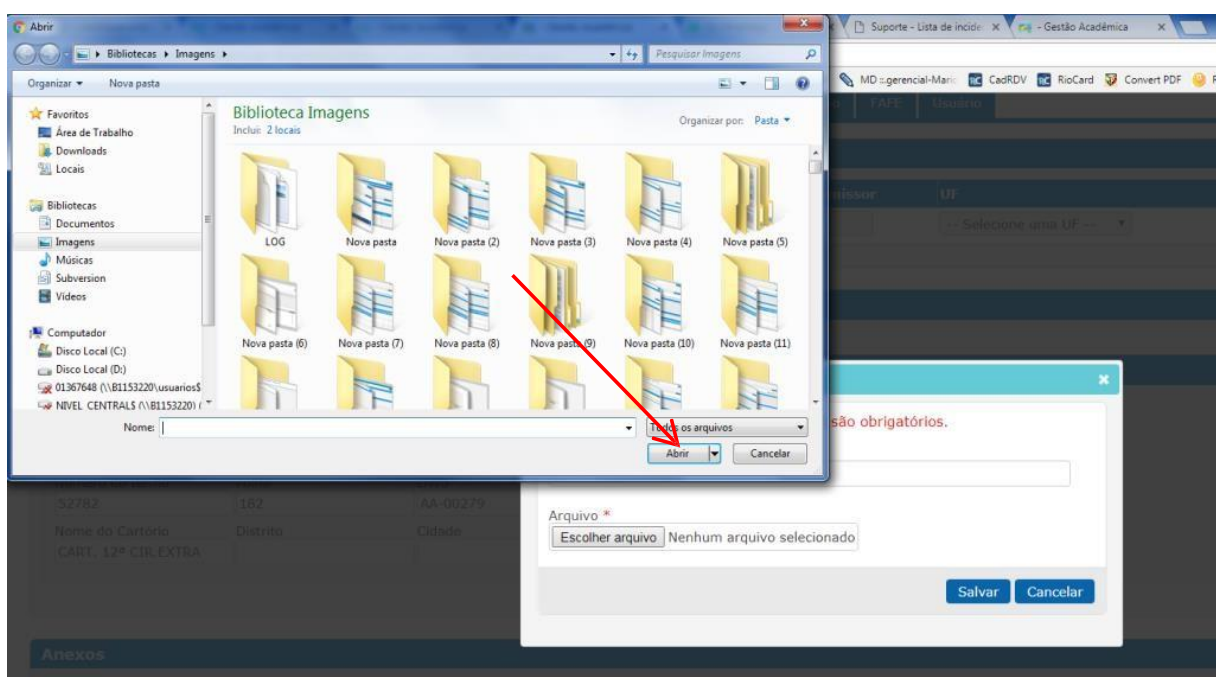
Abrir
Bibliotecas ▸ Imagens ▸
Pesquisar Imagens
Organizar ▾ Nova pasta
Favoritos
Área de Trabalho
Downloads
Locais
Bibliotecas
Documentos
Imagens
Músicas
Subversion
Vídeos
Computador
Disco Local (C:)
Disco Local (D:)
01367648 (\\B1153220\usuarios$
NIVEL CENTRAL$ (\\B1153220) (
Biblioteca Imagens
Inclui: 2 locais
Organizar por: Pasta ▾
LOG
Nova pasta
Nova pasta (2)
Nova pasta (3)
Nova pasta (4)
Nova pasta (5)
Nova pasta (6)
Nova pasta (7)
Nova pasta (8)
Nova pasta (9)
Nova pasta (10)
Nova pasta (11)
Nome:
Todos os arquivos
Abrir
Cancelar

Suporte - Lista de incid ×
Gestão Acadêmica ×
MD :: gerencial-Mari
CadRDV
RioCard
Convert PDF
FAFE
Usuário
issor
UF
-- Selecione uma UF --
são obrigatórios.
52782
182
AA-00279
Nome do Cartório
Distrito
Cidade
CART. 12ª CIR.EXTRA
Arquivo *
Escolher arquivo Nenhum arquivo selecionado
Salvar
Cancelar
Anexos